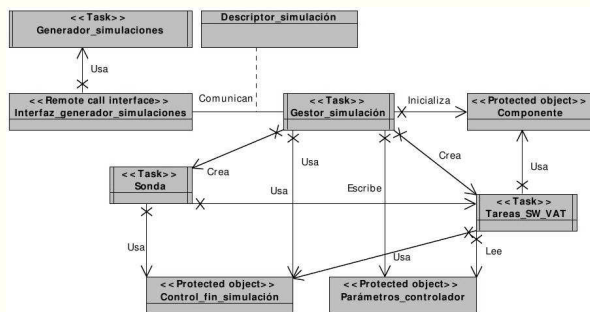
<<Task>>
Generador_simulaciones

Descriptor_simulación

Usa

<<Remote call interface>>
Interfaz_generador_simulaciones

Comunican

<<Task>>
Gestor_simulación

Inicializa

<<Protected object>>
Componente

Crea

Crea

<<Task>>
Sonda

Usa

Usa

Usa

Escribe

<<Task>>
Tareas_SW_VAT

Usa

Usa

Lee

<<Protected object>>
Control_fin_simulación

<<Protected object>>
Parámetros_controlador